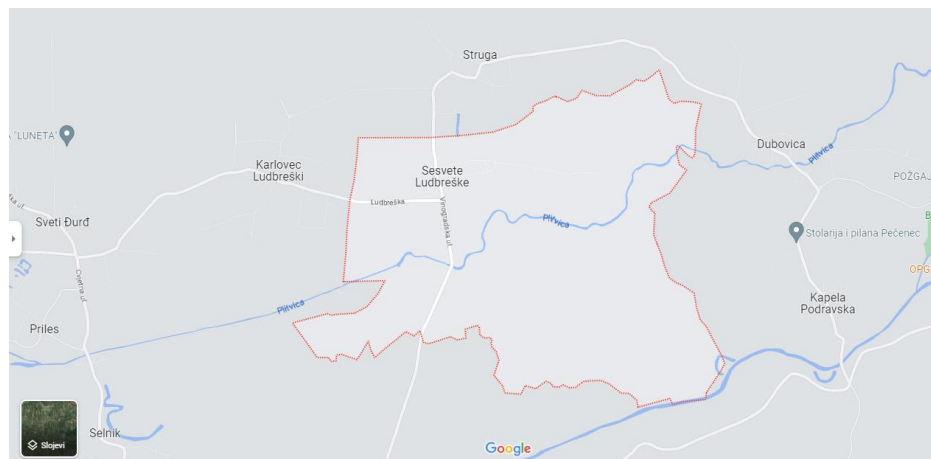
Struga

A 'LUNETA'

Dubovica

Karlovec Ludbreški

Sesvete Ludbreške

Plitvica

POŽGAJ

Ludbreška

Vinogradska ul.

Sveti Đurđ

Plitvica

Stolarija i pilana Pečenec

B

OPG

Cvjetna ul.

Plitvica

Kapela Podravska

Prileš

Selnik

Slojevi

Google